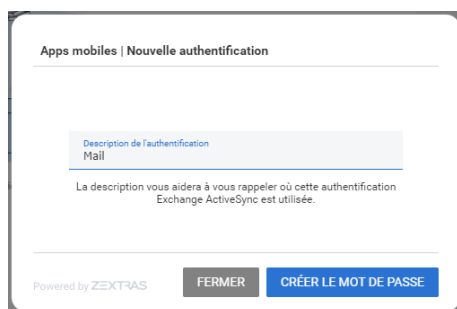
Apps mobiles | Nouvelle authentification

Description de l'authentification
Mail

La description vous aidera à vous rappeler où cette authentification Exchange ActiveSync est utilisée.

Powered by ZEXTRAS

FERMER

CRÉER LE MOT DE PASSE